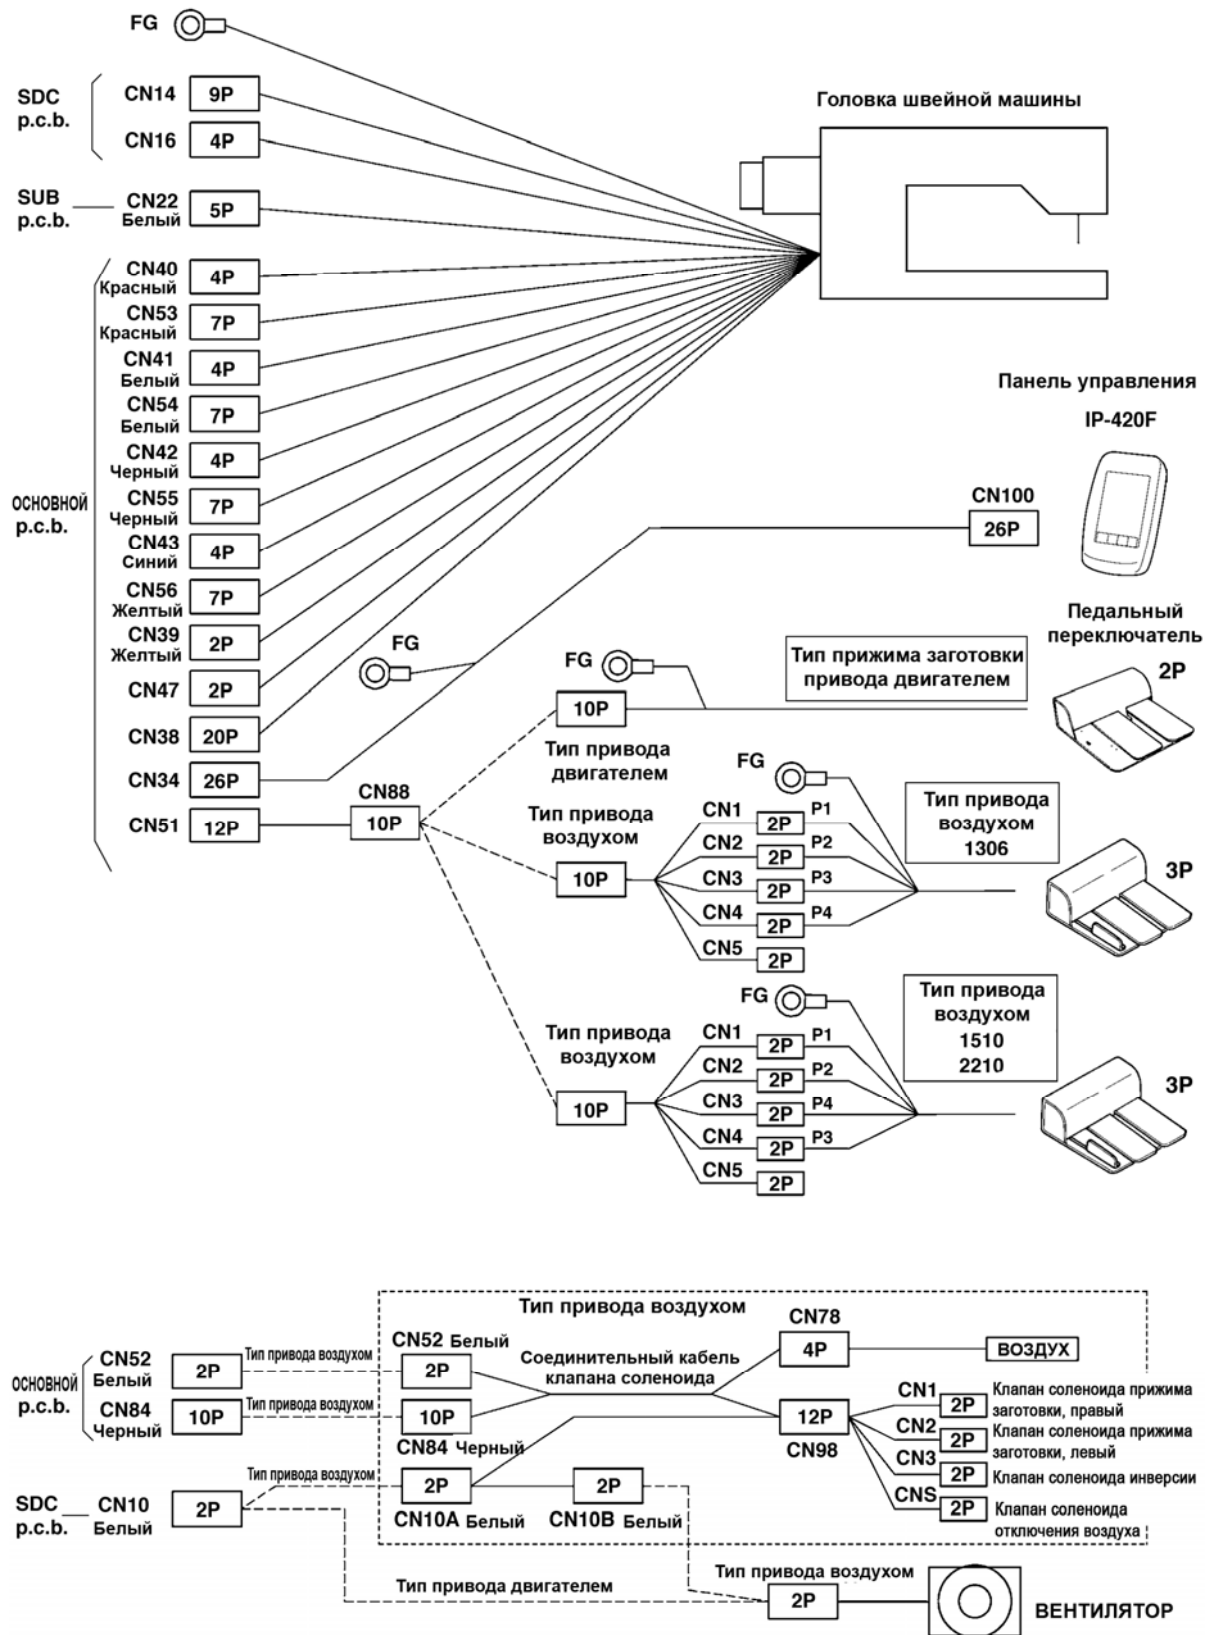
FG

SDC p.c.b.
CN14 9P
CN16 4P

SUB p.c.b.
CN22 Белый 5P

Головка швейной машины

ОСНОВНОЙ p.c.b.
CN40 Красный 4P
CN53 Красный 7P
CN41 Белый 4P
CN54 Белый 7P
CN42 Черный 4P
CN55 Черный 7P
CN43 Синий 4P
CN56 Желтый 7P
CN39 Желтый 2P
CN47 2P
CN38 20P
CN34 26P
CN51 12P

Панель управления
IP-420F
CN100
26P

FG

Педальный переключатель

FG
Тип прижима заготовки привода двигателем
2P
10P
Тип привода двигателем

CN88
10P

FG
Тип привода воздухом
CN1 2P P1
CN2 2P P2
CN3 2P P3
CN4 2P P4
CN5 2P
10P
Тип привода воздухом 1306
3P

FG
Тип привода воздухом
CN1 2P P1
CN2 2P P2
CN3 2P P4
CN4 2P P3
CN5 2P
10P
Тип привода воздухом 1510 2210
3P

Тип привода воздухом
ОСНОВНОЙ p.c.b.
CN52 Белый 2P
Тип привода воздухом
CN84 Черный 10P
Тип привода воздухом
CN52 Белый
2P
10P
CN84 Черный
Соединительный кабель клапана соленоида
CN78
4P
ВОЗДУХ
12P
CN98
CN1 2P Клапан соленоида прижима заготовки, правый
CN2 2P Клапан соленоида прижима заготовки, левый
CN3 2P Клапан соленоида инверсии
CNS 2P Клапан соленоида отключения воздуха
SDC p.c.b.
CN10 Белый 2P
Тип привода воздухом
2P
CN10A Белый
2P
CN10B Белый
Тип привода двигателем
Тип привода воздухом
2P
ВЕНТИЛЯТОР